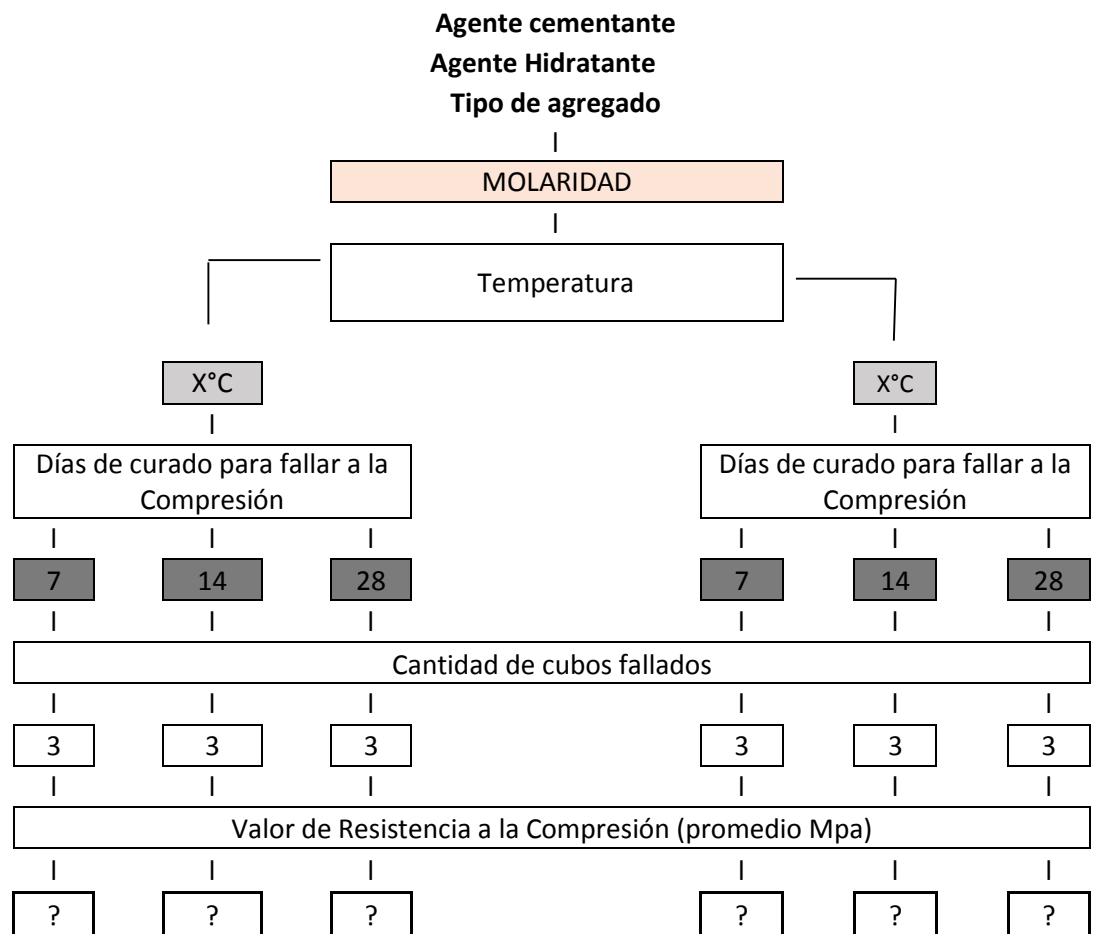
**Agente cementante**
**Agente Hidratante**
**Tipo de agregado**

MOLARIDAD

Temperatura

X°C

Días de curado para fallar a la Compresión

7 14 28

X°C

Días de curado para fallar a la Compresión

7 14 28

Cantidad de cubos fallados

3 3 3 3 3 3

Valor de Resistencia a la Compresión (promedio Mpa)

? ? ? ? ? ?